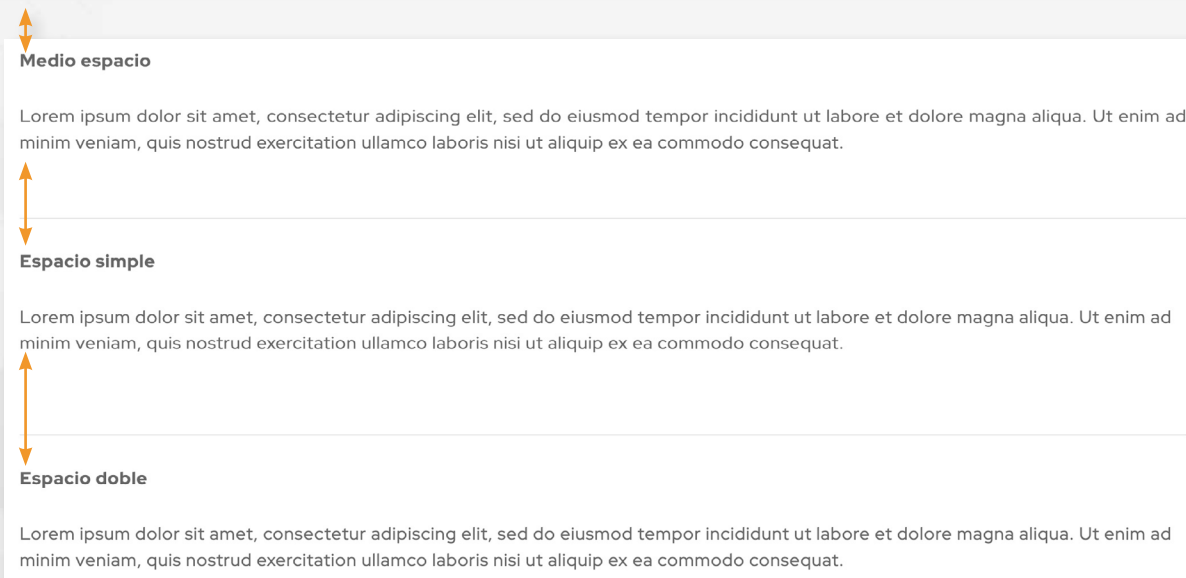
Medio espacio

Lorem ipsum dolor sit amet, consectetur adipiscing elit, sed do eiusmod tempor incididunt ut labore et dolore magna aliqua. Ut enim ad minim veniam, quis nostrud exercitation ullamco laboris nisi ut aliquip ex ea commodo consequat.

Espacio simple

Lorem ipsum dolor sit amet, consectetur adipiscing elit, sed do eiusmod tempor incididunt ut labore et dolore magna aliqua. Ut enim ad minim veniam, quis nostrud exercitation ullamco laboris nisi ut aliquip ex ea commodo consequat.

Espacio doble

Lorem ipsum dolor sit amet, consectetur adipiscing elit, sed do eiusmod tempor incididunt ut labore et dolore magna aliqua. Ut enim ad minim veniam, quis nostrud exercitation ullamco laboris nisi ut aliquip ex ea commodo consequat.